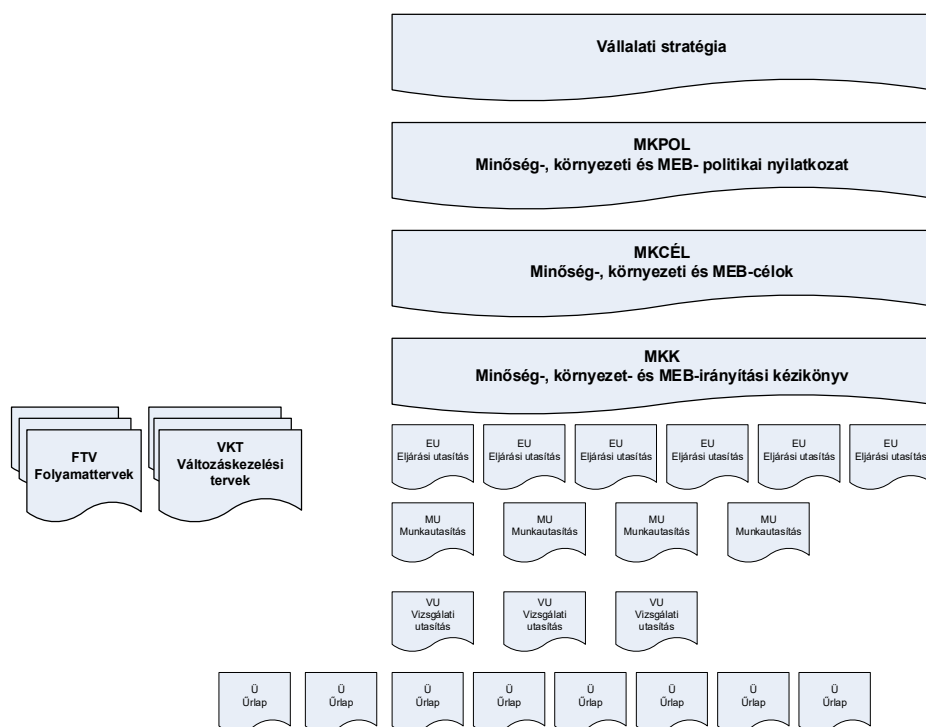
Vállalati stratégia

MKPOL
Minőség-, környezeti és MEB- politikai nyilatkozat

MKCÉL
Minőség-, környezeti és MEB-célok

MKK
Minőség-, környezet- és MEB-irányítási kézikönyv

FTV
Folyamattervek

VKT
Változáskezelési tervek

EU
Eljárási utasítás

EU
Eljárási utasítás

EU
Eljárási utasítás

EU
Eljárási utasítás

EU
Eljárási utasítás

EU
Eljárási utasítás

MU
Munkautasítás

MU
Munkautasítás

MU
Munkautasítás

MU
Munkautasítás

VU
Vizsgálati utasítás

VU
Vizsgálati utasítás

VU
Vizsgálati utasítás

Ü
Űrlap

Ü
Űrlap

Ü
Űrlap

Ü
Űrlap

Ü
Űrlap

Ü
Űrlap

Ü
Űrlap

Ü
Űrlap